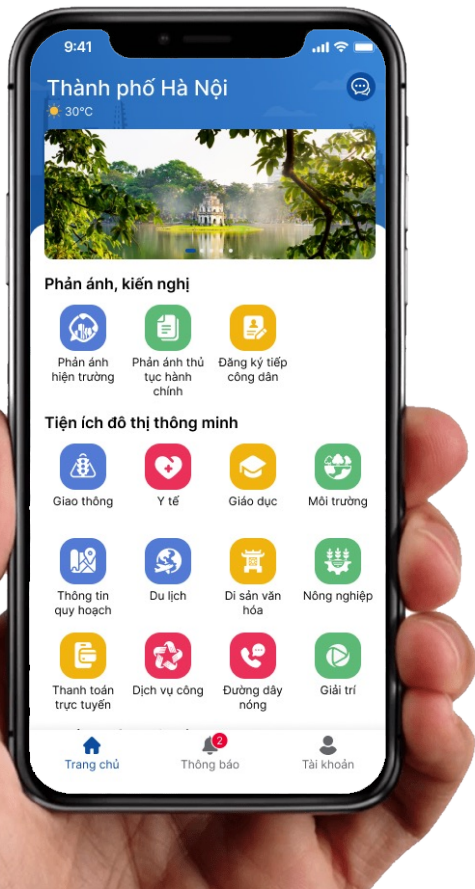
9:41

Thành phố Hà Nội
30°C

Phản ánh, kiến nghị

Phản ánh hiện trường
Phản ánh thủ tục hành chính
Đăng ký tiếp công dân

Tiện ích đô thị thông minh

Giao thông
Y tế
Giáo dục
Môi trường
Thông tin quy hoạch
Du lịch
Di sản văn hóa
Nông nghiệp
Thanh toán trực tuyến
Dịch vụ công
Đường dây nóng
Giải trí

Trang chủ
2
Thông báo
Tài khoản